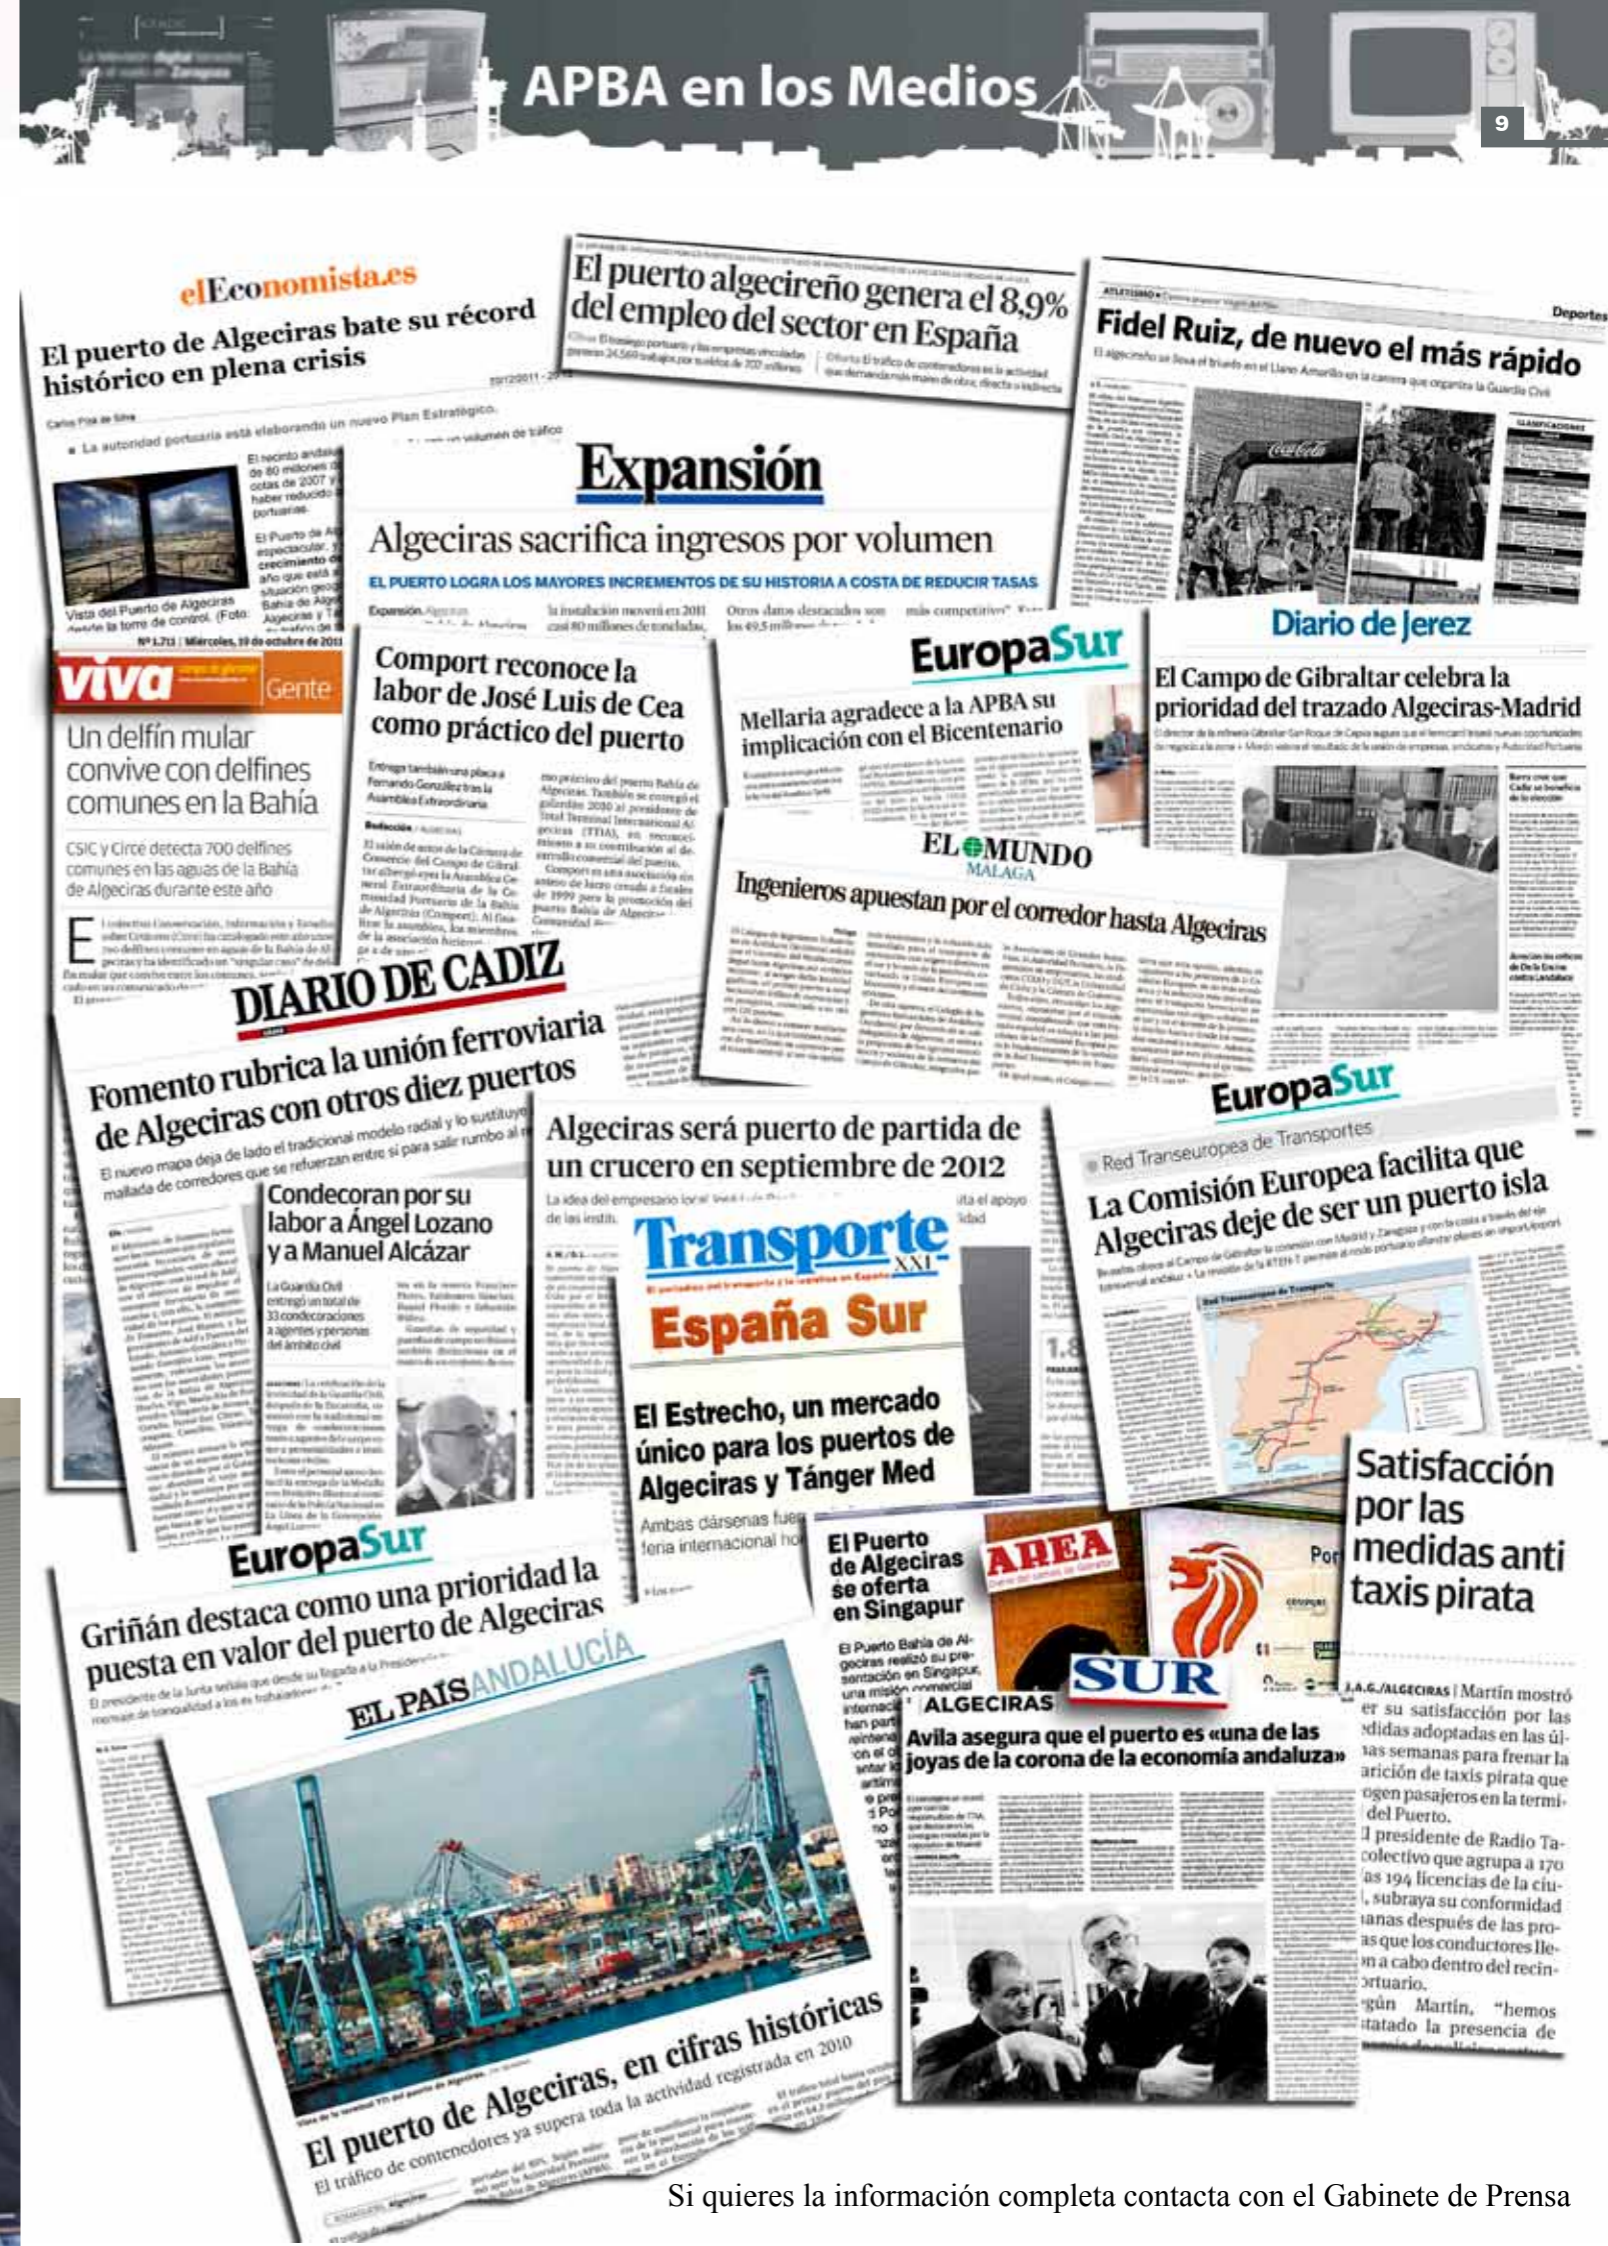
APBA en los Medios

9

elEconomista.es

El puerto de Algeciras bate su récord histórico en plena crisis

La autoridad portuaria está elaborando un nuevo Plan Estratégico.

Vista del Puerto de Algeciras desde la torre de control. (Foto:

El puerto algecireño genera el 8,9% del empleo del sector en España

Fidel Ruiz, de nuevo el más rápido

Deportes

Expansión

Algeciras sacrifica ingresos por volumen

EL PUERTO LOGRA LOS MAYORES INCREMENTOS DE SU HISTORIA A COSTA DE REDUCIR TASAS

Nº 1.713 | Miércoles, 19 de octubre de 2011

viva

Gente

Un delfín mular convive con delfines comunes en la Bahía

CSIC y Circe detecta 700 delfines comunes en las aguas de la Bahía de Algeciras durante este año

Comport reconoce la labor de José Luis de Cea como práctico del puerto

EuropaSur

Mellaria agradece a la APBA su implicación con el Bicentenario

Diario de Jerez

El Campo de Gibraltar celebra la prioridad del trazado Algeciras-Madrid

EL MUNDO
MÁLAGA

Ingenieros apuestan por el corredor hasta Algeciras

DIARIO DE CADIZ

Fomento rubrica la unión ferroviaria de Algeciras con otros diez puertos

El nuevo mapa deja de lado el tradicional modelo radial y lo sustituye por una malla de corredores que se refuerzan entre sí para salir rumbo al

Algeciras será puerto de partida de un crucero en septiembre de 2012

Condecoran por su labor a Ángel Lozano y a Manuel Alcázar

EuropaSur

Red Transeuropea de Transportes

La Comisión Europea facilita que Algeciras deje de ser un puerto isla

Transporte XXI

España Sur

El Estrecho, un mercado único para los puertos de Algeciras y Tánger Med

Ambas dársenas fue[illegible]

Satisfacción por las medidas anti taxis pirata

EuropaSur

Griñán destaca como una prioridad la puesta en valor del puerto de Algeciras

El Puerto de Algeciras se oferta en Singapur

AREA

SUR

ALGECIRAS

Avila asegura que el puerto es «una de las joyas de la corona de la economía andaluza»

EL PAIS ANDALUCÍA

El puerto de Algeciras, en cifras históricas

El tráfico de contenedores ya supera toda la actividad registrada en 2010

Si quieres la información completa contacta con el Gabinete de Prensa